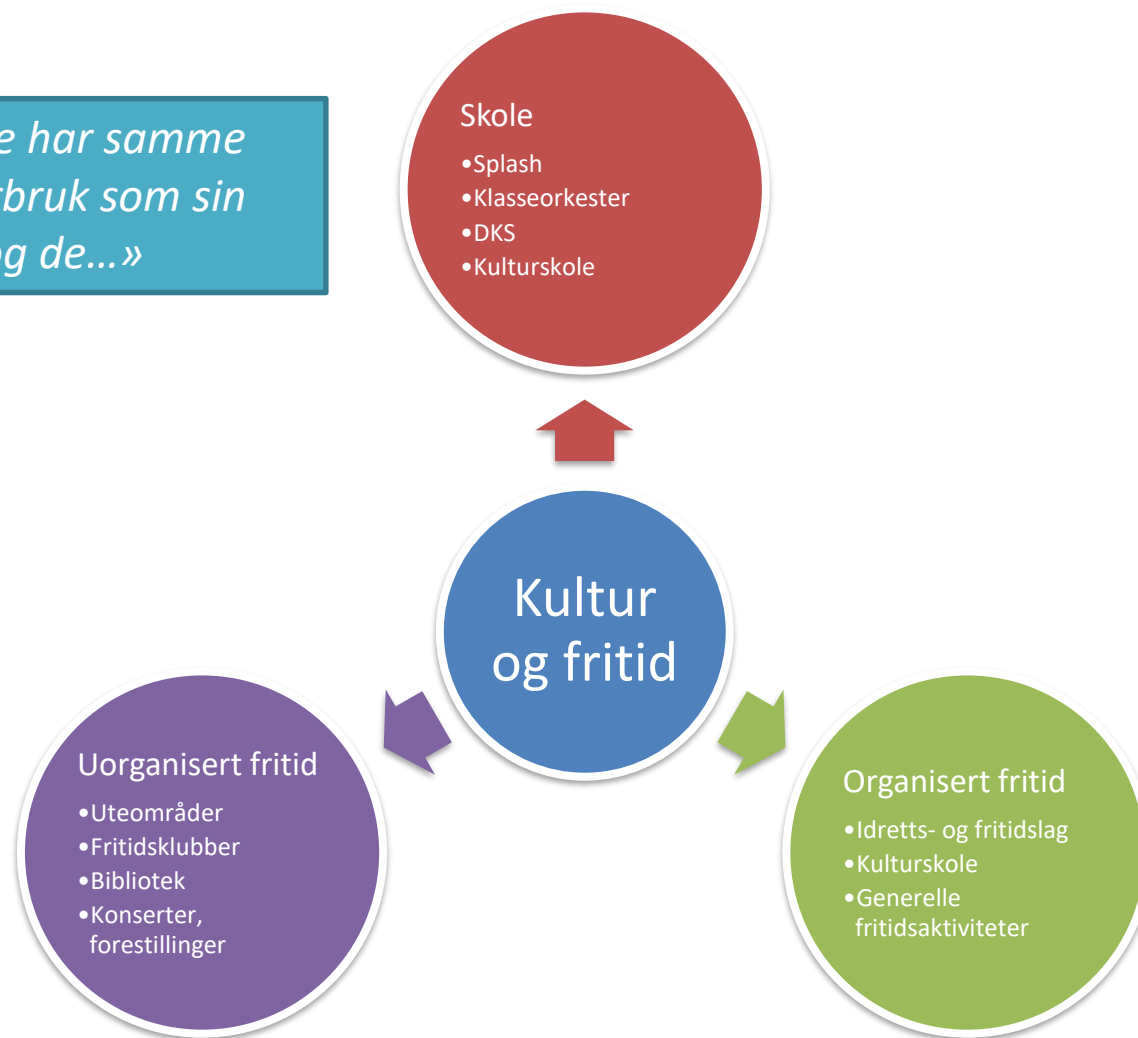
e har samme
rbruk som sin
og de…»

Skole
•Splash
•Klasseorkester
•DKS
•Kulturskole

Kultur og fritid

Uorganisert fritid
•Uteområder
•Fritidsklubber
•Bibliotek
•Konserter, forestillinger

Organisert fritid
•Idretts- og fritidslag
•Kulturskole
•Generelle fritidsaktiviteter